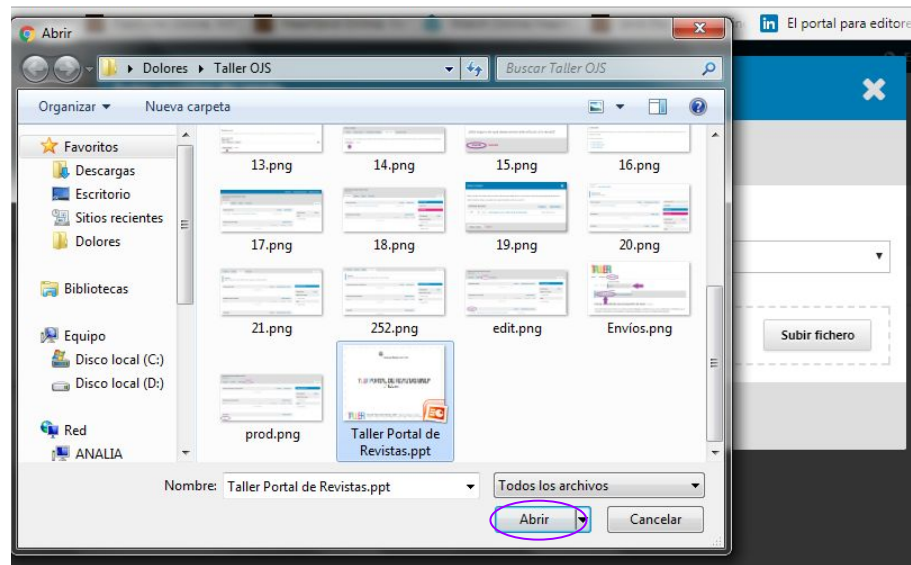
Abrir

El portal para editore

Dolores ▸ Taller OJS

Buscar Taller OJS

Organizar ▾

Nueva carpeta

Favoritos

Descargas

Escritorio

Sitios recientes

Dolores

Bibliotecas

Equipo

Disco local (C:)

Disco local (D:)

Red

ANALIA

13.png

14.png

15.png

16.png

17.png

18.png

19.png

20.png

21.png

252.png

edit.png

Envíos.png

prod.png

Taller Portal de Revistas.ppt

Subir fichero

Nombre: Taller Portal de Revistas.ppt

Todos los archivos

Abrir

Cancelar